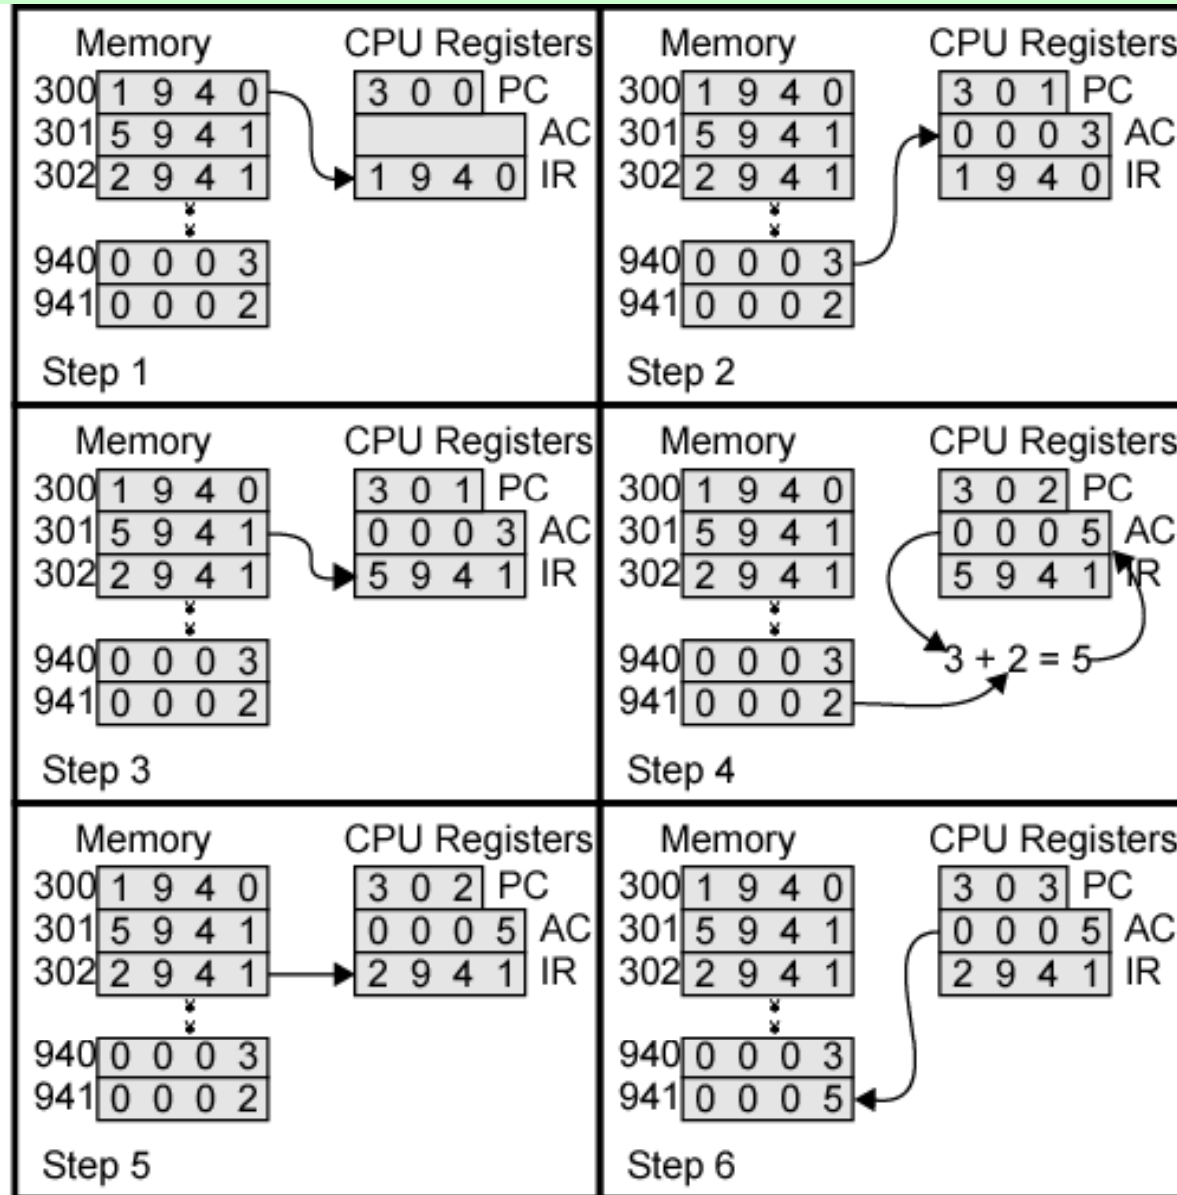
Memory
300 1 9 4 0
301 5 9 4 1
302 2 9 4 1
940 0 0 0 3
941 0 0 0 2

CPU Registers
3 0 0 PC
AC
1 9 4 0 IR

Step 1

Memory
300 1 9 4 0
301 5 9 4 1
302 2 9 4 1
940 0 0 0 3
941 0 0 0 2

CPU Registers
3 0 1 PC
0 0 0 3 AC
1 9 4 0 IR

Step 2

Memory
300 1 9 4 0
301 5 9 4 1
302 2 9 4 1
940 0 0 0 3
941 0 0 0 2

CPU Registers
3 0 1 PC
0 0 0 3 AC
5 9 4 1 IR

Step 3

Memory
300 1 9 4 0
301 5 9 4 1
302 2 9 4 1
940 0 0 0 3
941 0 0 0 2

CPU Registers
3 0 2 PC
0 0 0 5 AC
5 9 4 1 IR

$3 + 2 = 5$

Step 4

Memory
300 1 9 4 0
301 5 9 4 1
302 2 9 4 1
940 0 0 0 3
941 0 0 0 2

CPU Registers
3 0 2 PC
0 0 0 5 AC
2 9 4 1 IR

Step 5

Memory
300 1 9 4 0
301 5 9 4 1
302 2 9 4 1
940 0 0 0 3
941 0 0 0 5

CPU Registers
3 0 3 PC
0 0 0 5 AC
2 9 4 1 IR

Step 6